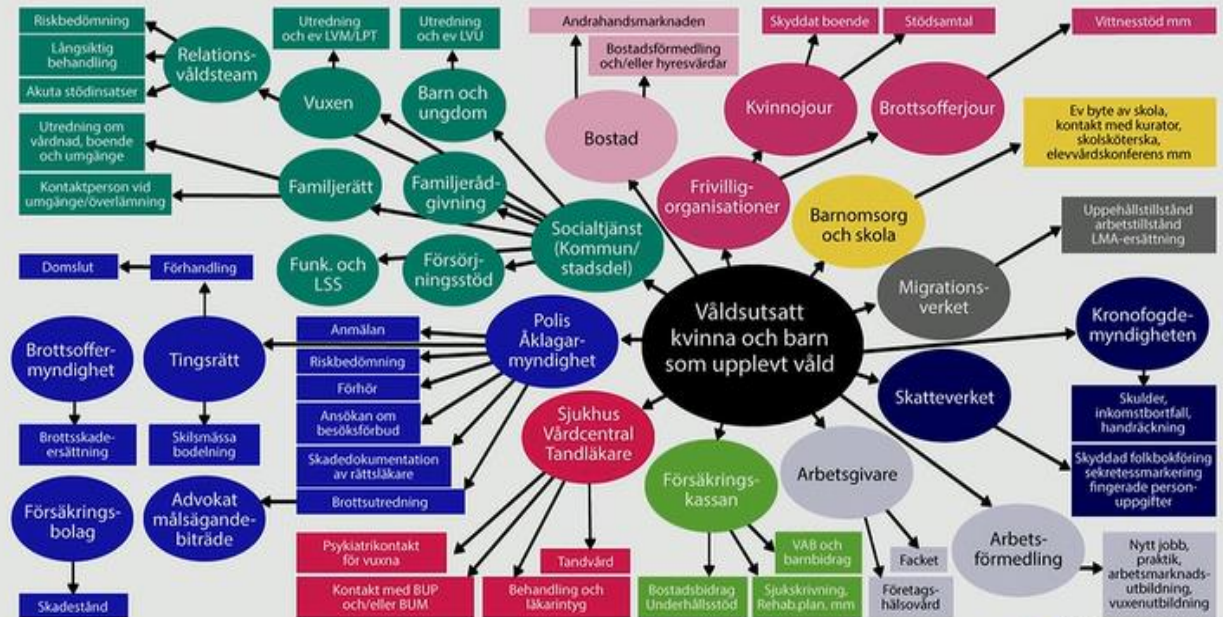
Riskbedömning

Långsiktig behandling

Akuta stödinsatser

Relationsvåldsteam

Utredning och ev LVM/LPT

Vuxen

Utredning och ev LVU

Barn och ungdom

Andrahandsmarknaden

Bostadsförmedling och/eller hyresvärdar

Bostad

Skyddat boende

Stödsamtal

Kvinnojour

Vittnesstöd mm

Brottsofferjour

Utredning om vårdnad, boende och umgänge

Kontaktperson vid umgänge/överlämning

Familjerätt

Familjerådgivning

Socialtjänst (Kommun/ stadsdel)

Frivilligorganisationer

Ev byte av skola, kontakt med kurator, skolsköterska, elevvårdskonferens mm

Barnomsorg och skola

Uppehållstillstånd arbetstillstånd LMA-ersättning

Migrationsverket

Funk. och LSS

Försörjningsstöd

Domslut

Förhandling

Tingsrätt

Brottsoffermyndighet

Anmälan

Riskbedömning

Förhör

Ansökan om besöksförbud

Skadedokumentation av rättsläkare

Brottsutredning

Polis Åklagarmyndighet

Våldsutsatt kvinna och barn som upplevt våld

Kronofogdemyndigheten

Skatteverket

Skulder, inkomstbortfall, handräckning

Skyddad folkbokföring sekretessmarkering fingerade personuppgifter

Brottsskadeersättning

Skilsmässa bodelning

Försäkringsbolag

Advokat målsägandebiträde

Skadestånd

Sjukhus Vårdcentral Tandläkare

Psykiatrikontakt för vuxna

Kontakt med BUP och/eller BUM

Tandvård

Behandling och läkarintyg

Försäkringskassan

Bostadsbidrag Underhållsstöd

VAB och barnbidrag

Sjukskrivning, Rehab.plan, mm

Arbetsgivare

Facket

Företagshälsovård

Arbetsförmedling

Nytt jobb, praktik, arbetsmarknadsutbildning, vuxenutbildning